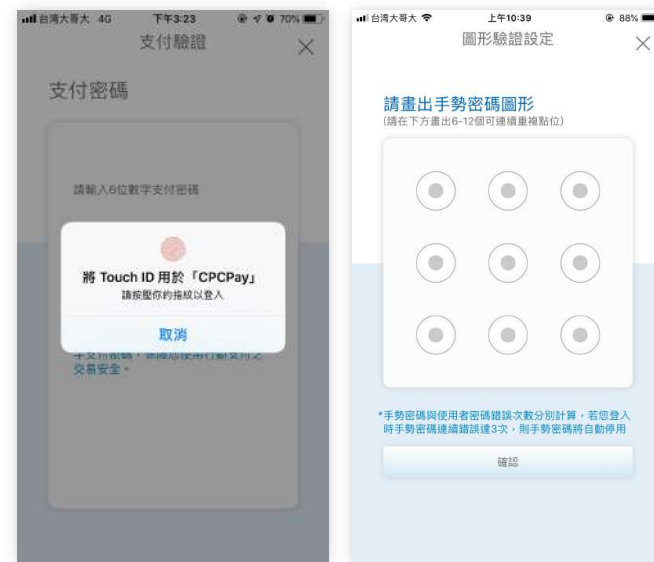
台灣大哥大 4G 下午3:23 70%
支付驗證
×
支付密碼
請輸入6位數字支付密碼
將 Touch ID 用於「CPCPay」
請按壓你的指紋以登入
取消
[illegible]支付密碼，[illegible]交易安全。

台灣大哥大 上午10:39 88%
圖形驗證設定
×
請畫出手勢密碼圖形
(請在下方畫出6-12個可連續重複點位)
*手勢密碼與使用者密碼錯誤次數分別計算，若您登入時手勢密碼連續錯誤達3次，則手勢密碼將自動停用
確認